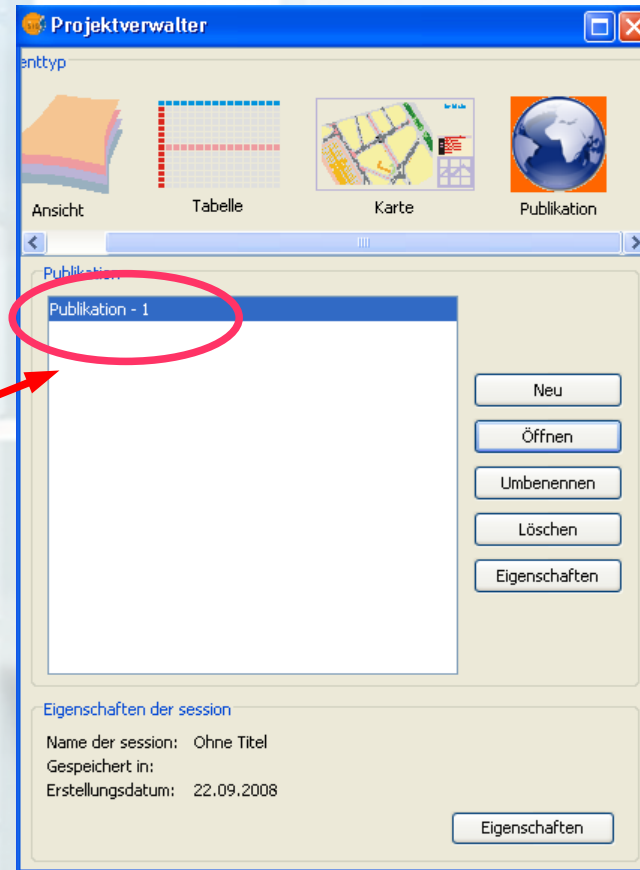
Projektverwalter

enttyp

Ansicht
Tabelle
Karte
Publikation

Publikation

Publikation - 1

Neu
Öffnen
Umbenennen
Löschen
Eigenschaften

Eigenschaften der session

Name der session: Ohne Titel
Gespeichert in:
Erstellungsdatum: 22.09.2008

Eigenschaften